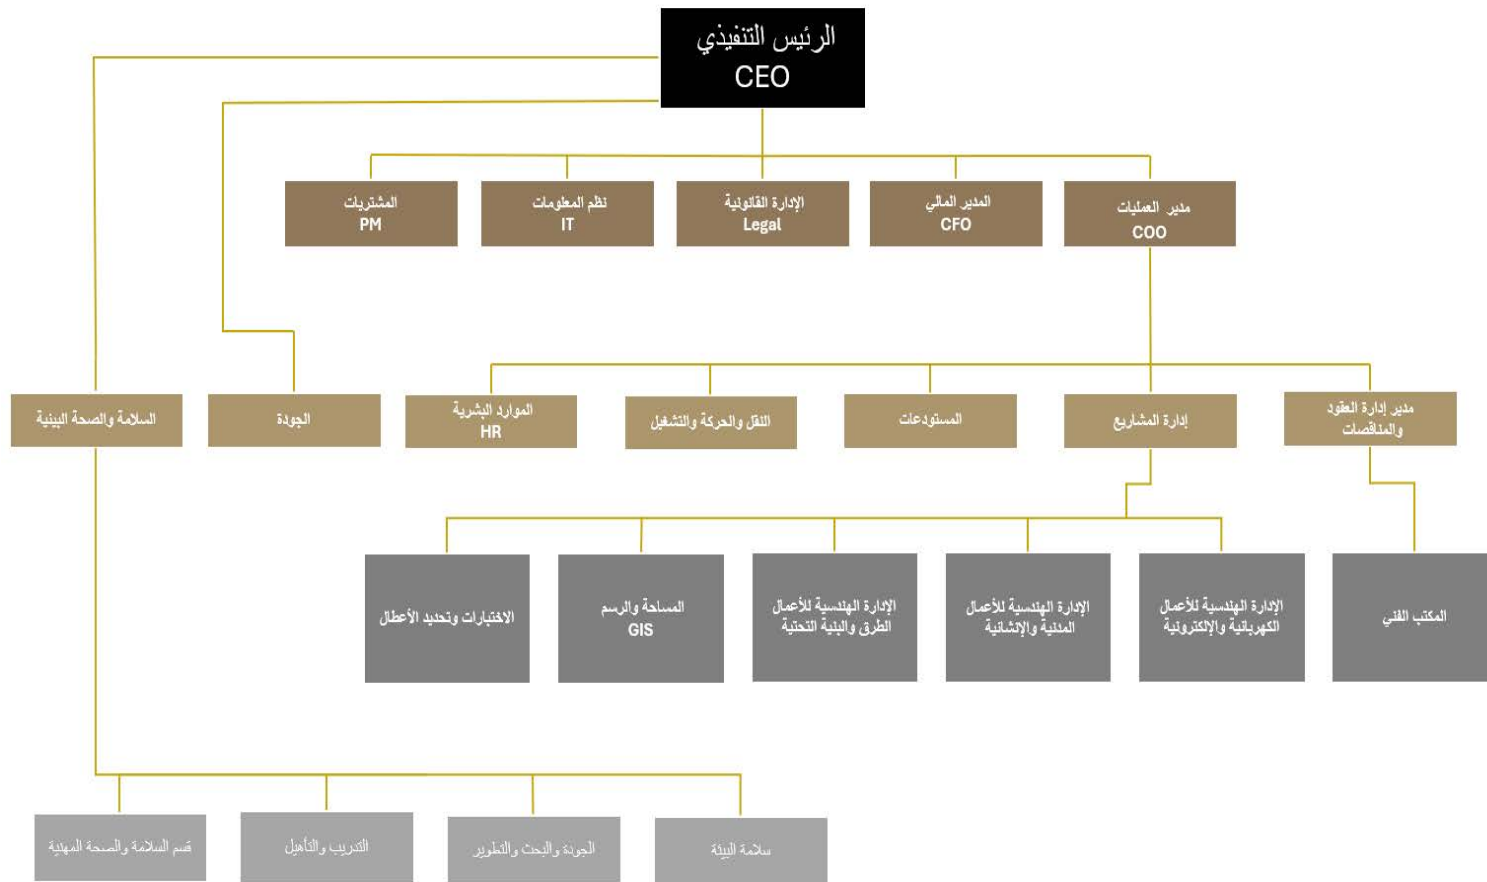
الرئيس التنفيذي
CEO

مدير العمليات
COO

المدير المالي
CFO

الإدارة القانونية
Legal

نظم المعلومات
IT

المشتريات
PM

مدير إدارة العقود والمناقصات

إدارة المشاريع

المستودعات

النقل والحركة والتشغيل

الموارد البشرية
HR

الجودة

السلامة والصحة البيئية

المكتب الفني

الإدارة الهندسية للأعمال الكهربائية والإلكترونية

الإدارة الهندسية للأعمال المدنية والإنشائية

الإدارة الهندسية للأعمال الطرق والبنية التحتية

المساحة والرسم
GIS

الاختبارات وتحديد الأعطال

سلامة البيئة

الجودة والبحث والتطوير

التدريب والتأهيل

قسم السلامة والصحة المهنية